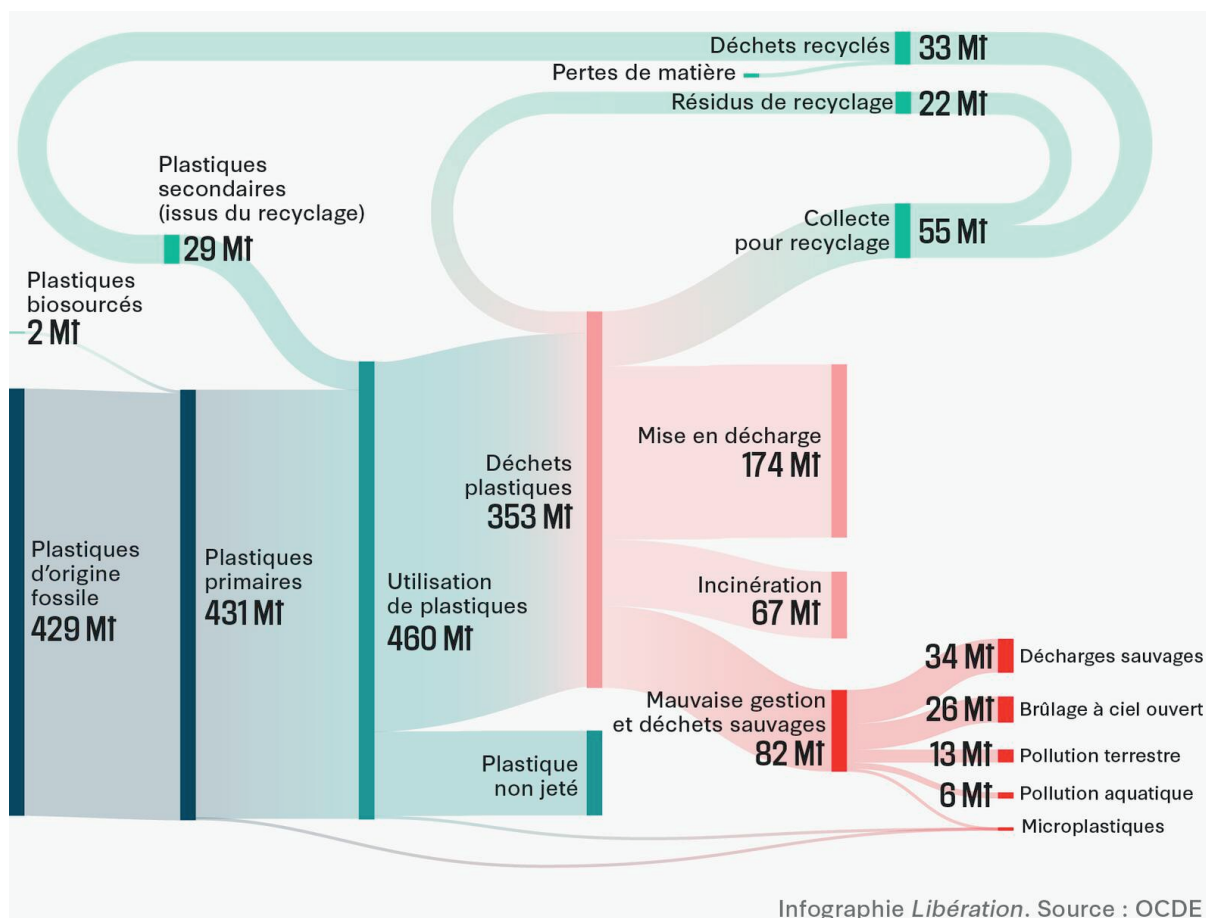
Déchets recyclés 33 Mt
Pertes de matière
Résidus de recyclage 22 Mt
Plastiques secondaires (issus du recyclage) 29 Mt
Collecte pour recyclage 55 Mt
Plastiques biosourcés 2 Mt
Mise en décharge 174 Mt
Déchets plastiques 353 Mt
Plastiques d'origine fossile 429 Mt
Plastiques primaires 431 Mt
Utilisation de plastiques 460 Mt
Incinération 67 Mt
34 Mt Décharges sauvages
Mauvaise gestion et déchets sauvages 82 Mt
26 Mt Brûlage à ciel ouvert
13 Mt Pollution terrestre
Plastique non jeté
6 Mt Pollution aquatique
Microplastiques
Infographie Libération. Source : OCDE